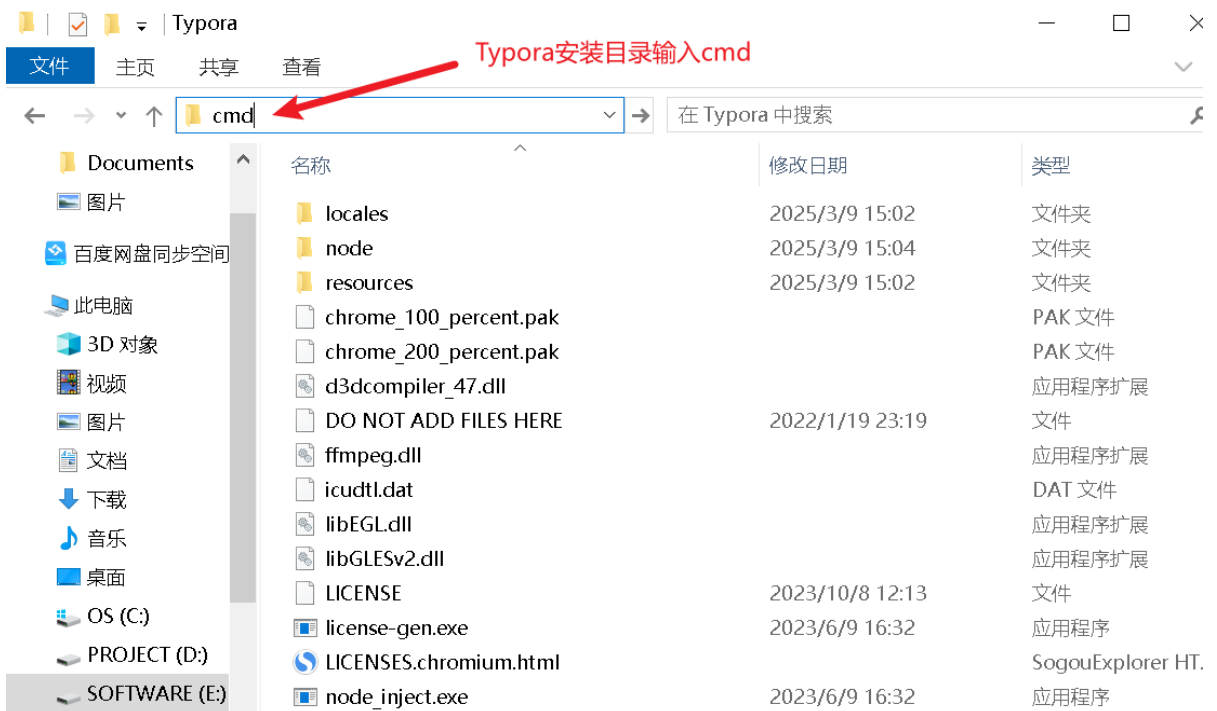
Typora

文件 主页 共享 查看

Typora安装目录输入cmd

cmd

在 Typora 中搜索

Documents
图片
百度网盘同步空间
此电脑
3D 对象
视频
图片
文档
下载
音乐
桌面
OS (C:)
PROJECT (D:)
SOFTWARE (E:)

| 名称 | 修改日期 | 类型 |
|---|---|---|
| locales | 2025/3/9 15:02 | 文件夹 |
| node | 2025/3/9 15:04 | 文件夹 |
| resources | 2025/3/9 15:02 | 文件夹 |
| chrome_100_percent.pak | | PAK 文件 |
| chrome_200_percent.pak | | PAK 文件 |
| d3dcompiler_47.dll | | 应用程序扩展 |
| DO NOT ADD FILES HERE | 2022/1/19 23:19 | 文件 |
| ffmpeg.dll | | 应用程序扩展 |
| icudtl.dat | | DAT 文件 |
| libEGL.dll | | 应用程序扩展 |
| libGLESv2.dll | | 应用程序扩展 |
| LICENSE | 2023/10/8 12:13 | 文件 |
| license-gen.exe | 2023/6/9 16:32 | 应用程序 |
| LICENSES.chromium.html | | SogouExplorer HT. |
| node_inject.exe | 2023/6/9 16:32 | 应用程序 |